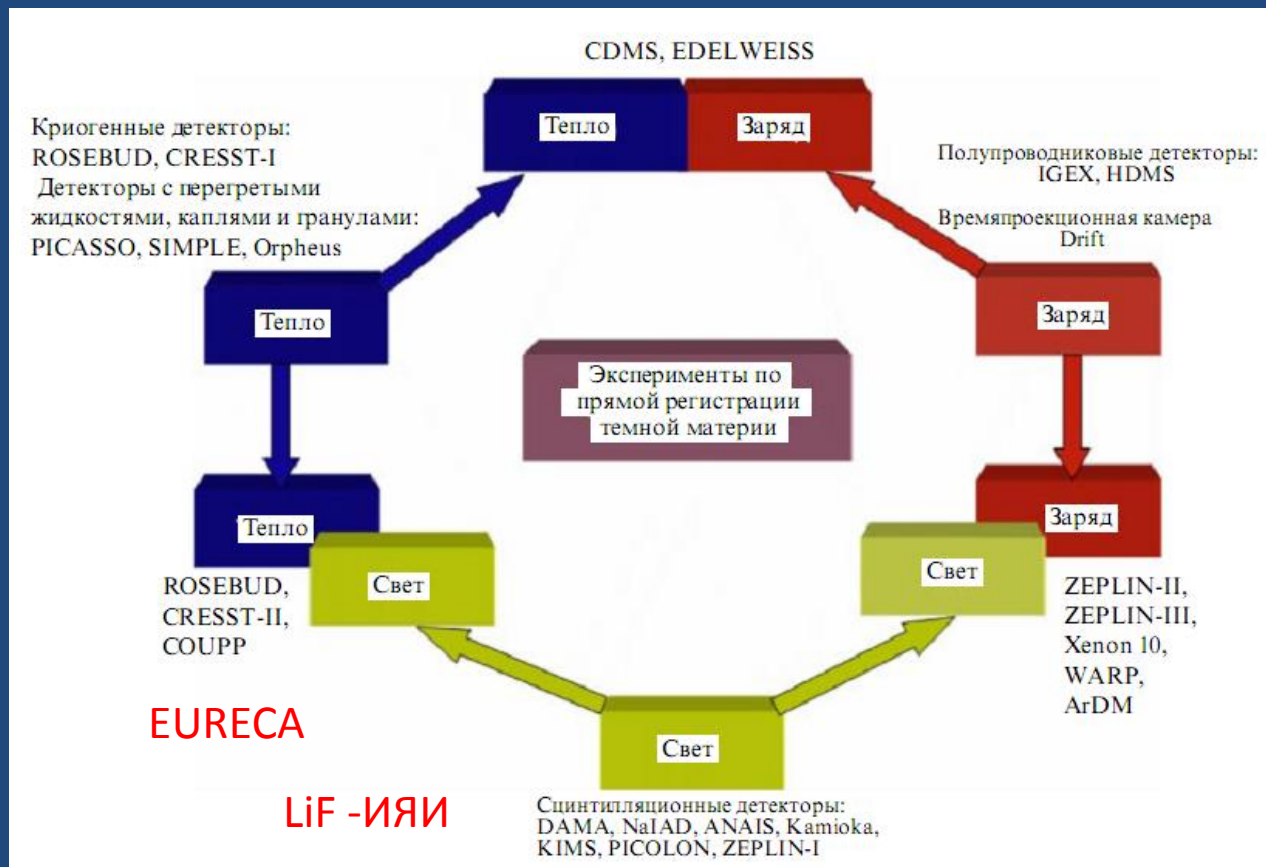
CDMS, EDELWEISS

Тепло

Заряд

Криогенные детекторы:
ROSEBUD, CRESST-I
Детекторы с перегретыми жидкостями, каплями и гранулами:
PICASSO, SIMPLE, Orpheus

Полупроводниковые детекторы:
IGEX, HDMS

Времяпроекционная камера
Drift

Тепло

Заряд

Эксперименты по прямой регистрации темной материи

Тепло

Свет

Свет

Заряд

ROSEBUD,
CRESST-II,
COUPP

ZEPLIN-II,
ZEPLIN-III,
Xenon 10,
WARP,
ArDM

EURECA

Свет

LiF -ИЯИ

Сцинтилляционные детекторы:
DAMA, NaIAD, ANAIS, Kamioka,
KIMS, PICOLON, ZEPLIN-I